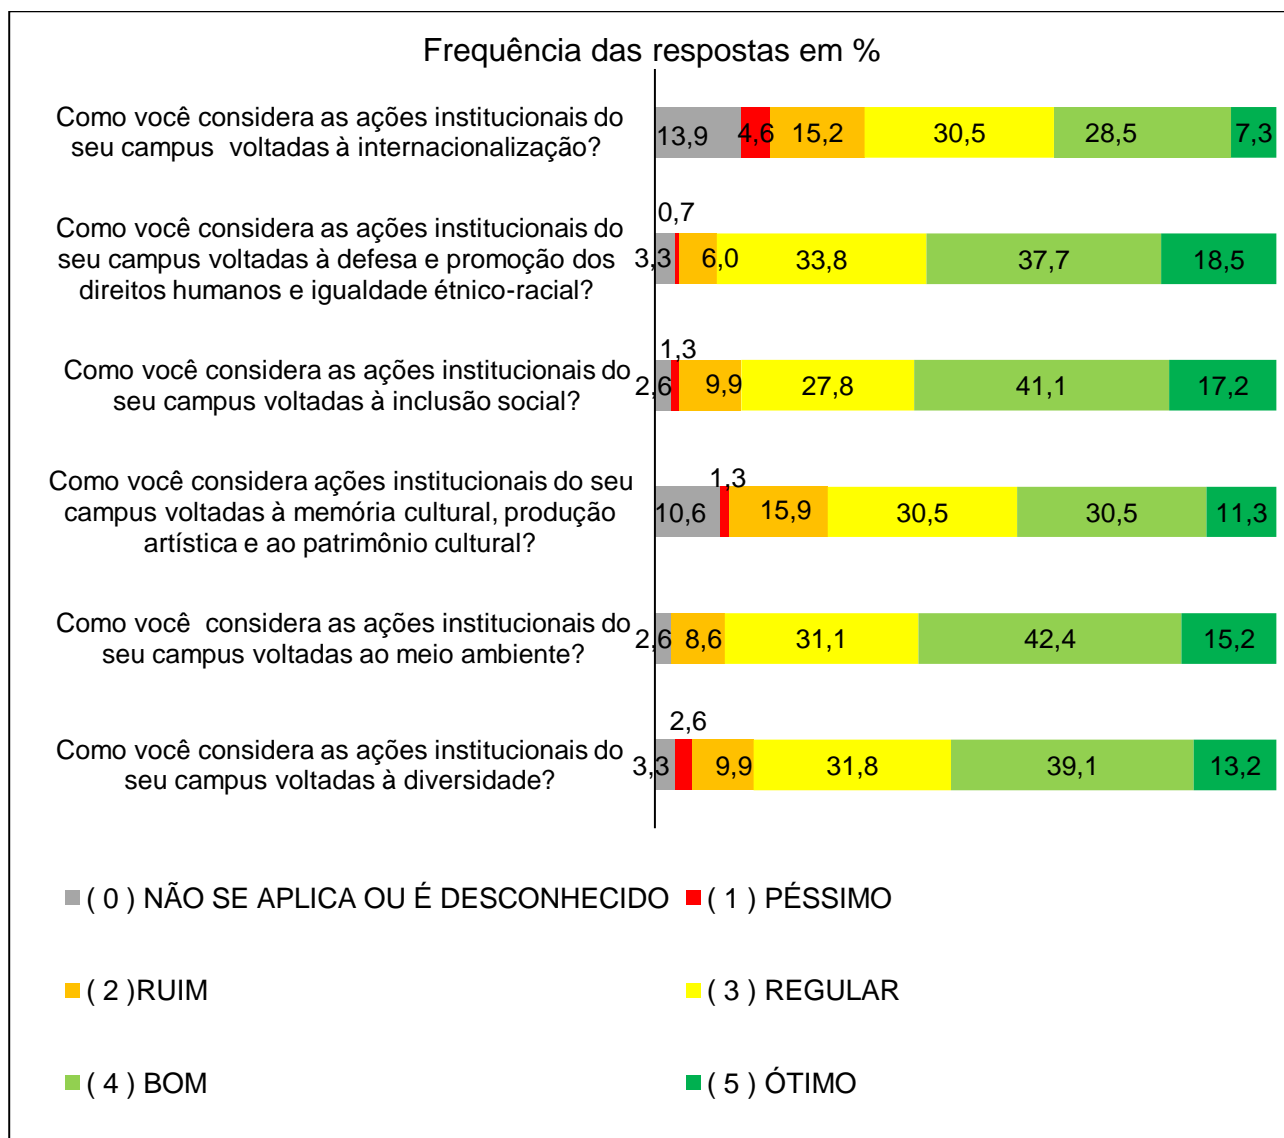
Frequência das respostas em %

Como você considera as ações institucionais do seu campus voltadas à internacionalização?
13,9 4,6 15,2 30,5 28,5 7,3

Como você considera as ações institucionais do seu campus voltadas à defesa e promoção dos direitos humanos e igualdade étnico-racial?
0,7
3,3 6,0 33,8 37,7 18,5

Como você considera as ações institucionais do seu campus voltadas à inclusão social?
1,3
2,6 9,9 27,8 41,1 17,2

Como você considera ações institucionais do seu campus voltadas à memória cultural, produção artística e ao patrimônio cultural?
1,3
10,6 15,9 30,5 30,5 11,3

Como você considera as ações institucionais do seu campus voltadas ao meio ambiente?
2,6 8,6 31,1 42,4 15,2

Como você considera as ações institucionais do seu campus voltadas à diversidade?
2,6
3,3 9,9 31,8 39,1 13,2

( 0 ) NÃO SE APLICA OU É DESCONHECIDO
( 1 ) PÉSSIMO
( 2 )RUIM
( 3 ) REGULAR
( 4 ) BOM
( 5 ) ÓTIMO